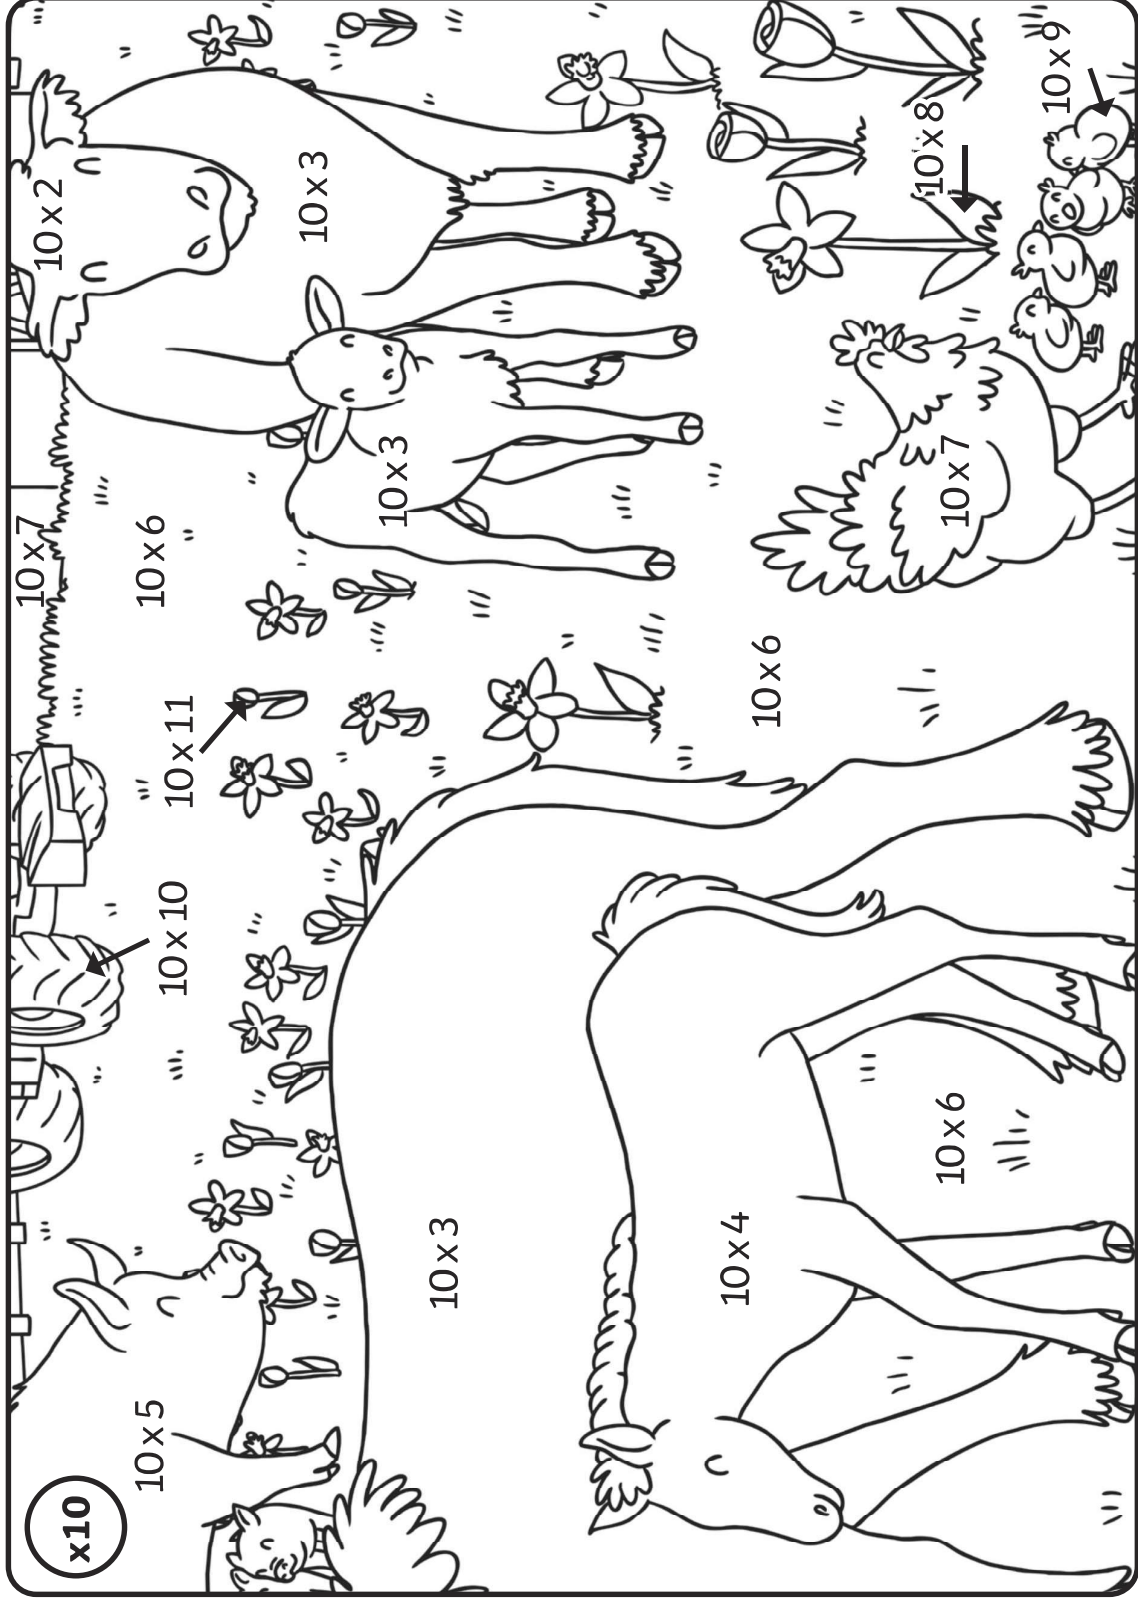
x10

$10 \times 5$

$10 \times 3$

$10 \times 4$

$10 \times 6$

$10 \times 10$

$10 \times 11$

$10 \times 6$

$10 \times 7$

$10 \times 6$

$10 \times 2$

$10 \times 3$

$10 \times 3$

$10 \times 7$

$10 \times 8$

$10 \times 9$